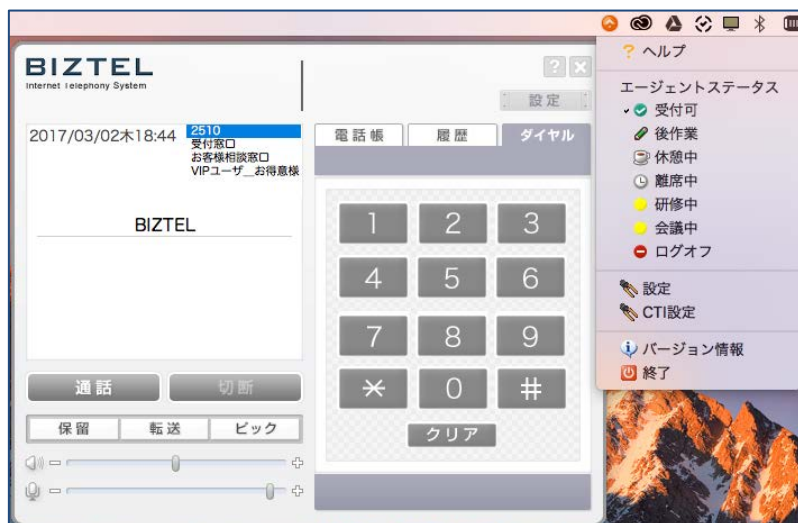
BIZTEL
Internet Telephony System

?
設定

2017/03/02木18:44
2510
受付窓口
お客様相談窓口
VIPユーザ＿お得意様

BIZTEL

通話
切断

保留
転送
ピック

電話帳
履歴
ダイヤル

1
2
3
4
5
6
7
8
9
＊
0
＃
クリア

? ヘルプ
エージェントステータス
受付可
後作業
休憩中
離席中
研修中
会議中
ログオフ
設定
CTI設定
バージョン情報
終了